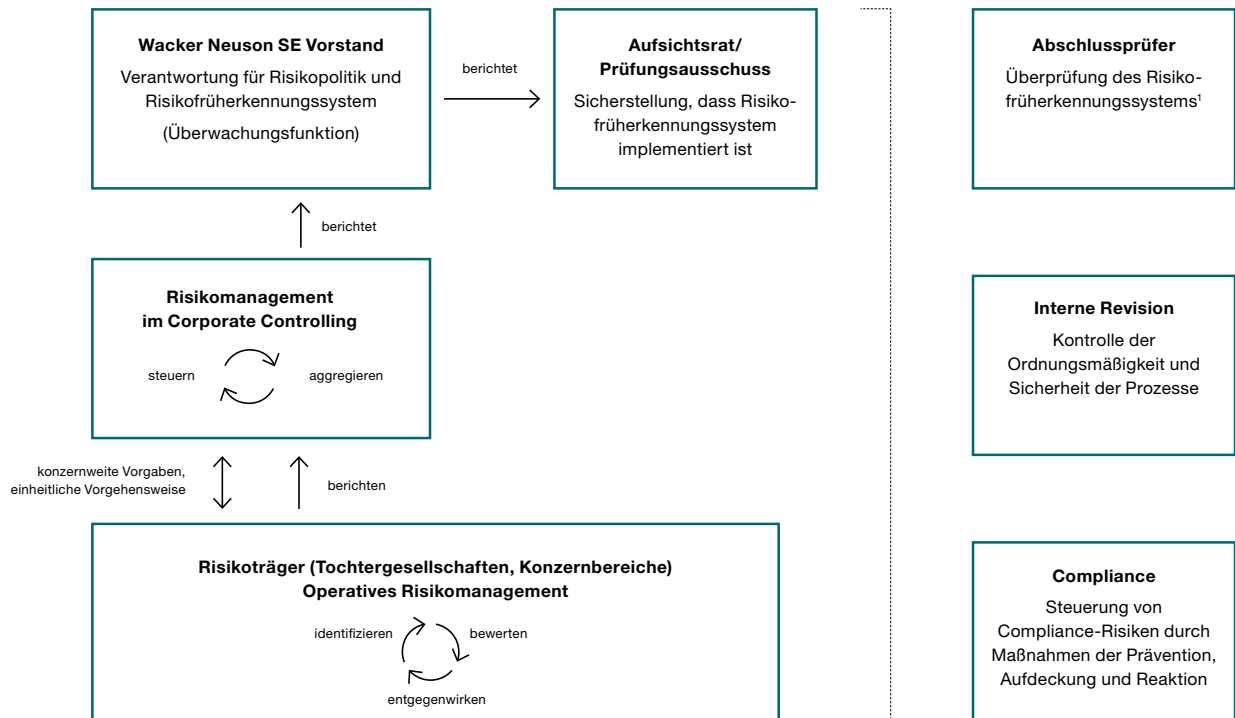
Wacker Neuson SE Vorstand
Verantwortung für Risikopolitik und Risikofrüherkennungssystem
(Überwachungsfunktion)

berichtet

Aufsichtsrat/
Prüfungsausschuss
Sicherstellung, dass Risikofrüherkennungssystem implementiert ist

Abschlussprüfer
Überprüfung des Risikofrüherkennungssystems¹

berichtet

Risikomanagement
im Corporate Controlling
steuern
aggregieren

Interne Revision
Kontrolle der Ordnungsmäßigkeit und Sicherheit der Prozesse

konzernweite Vorgaben, einheitliche Vorgehensweise

berichten

Risikoträger (Tochtergesellschaften, Konzernbereiche)
Operatives Risikomanagement
identifizieren
bewerten
entgegenwirken

Compliance
Steuerung von Compliance-Risiken durch Maßnahmen der Prävention, Aufdeckung und Reaktion